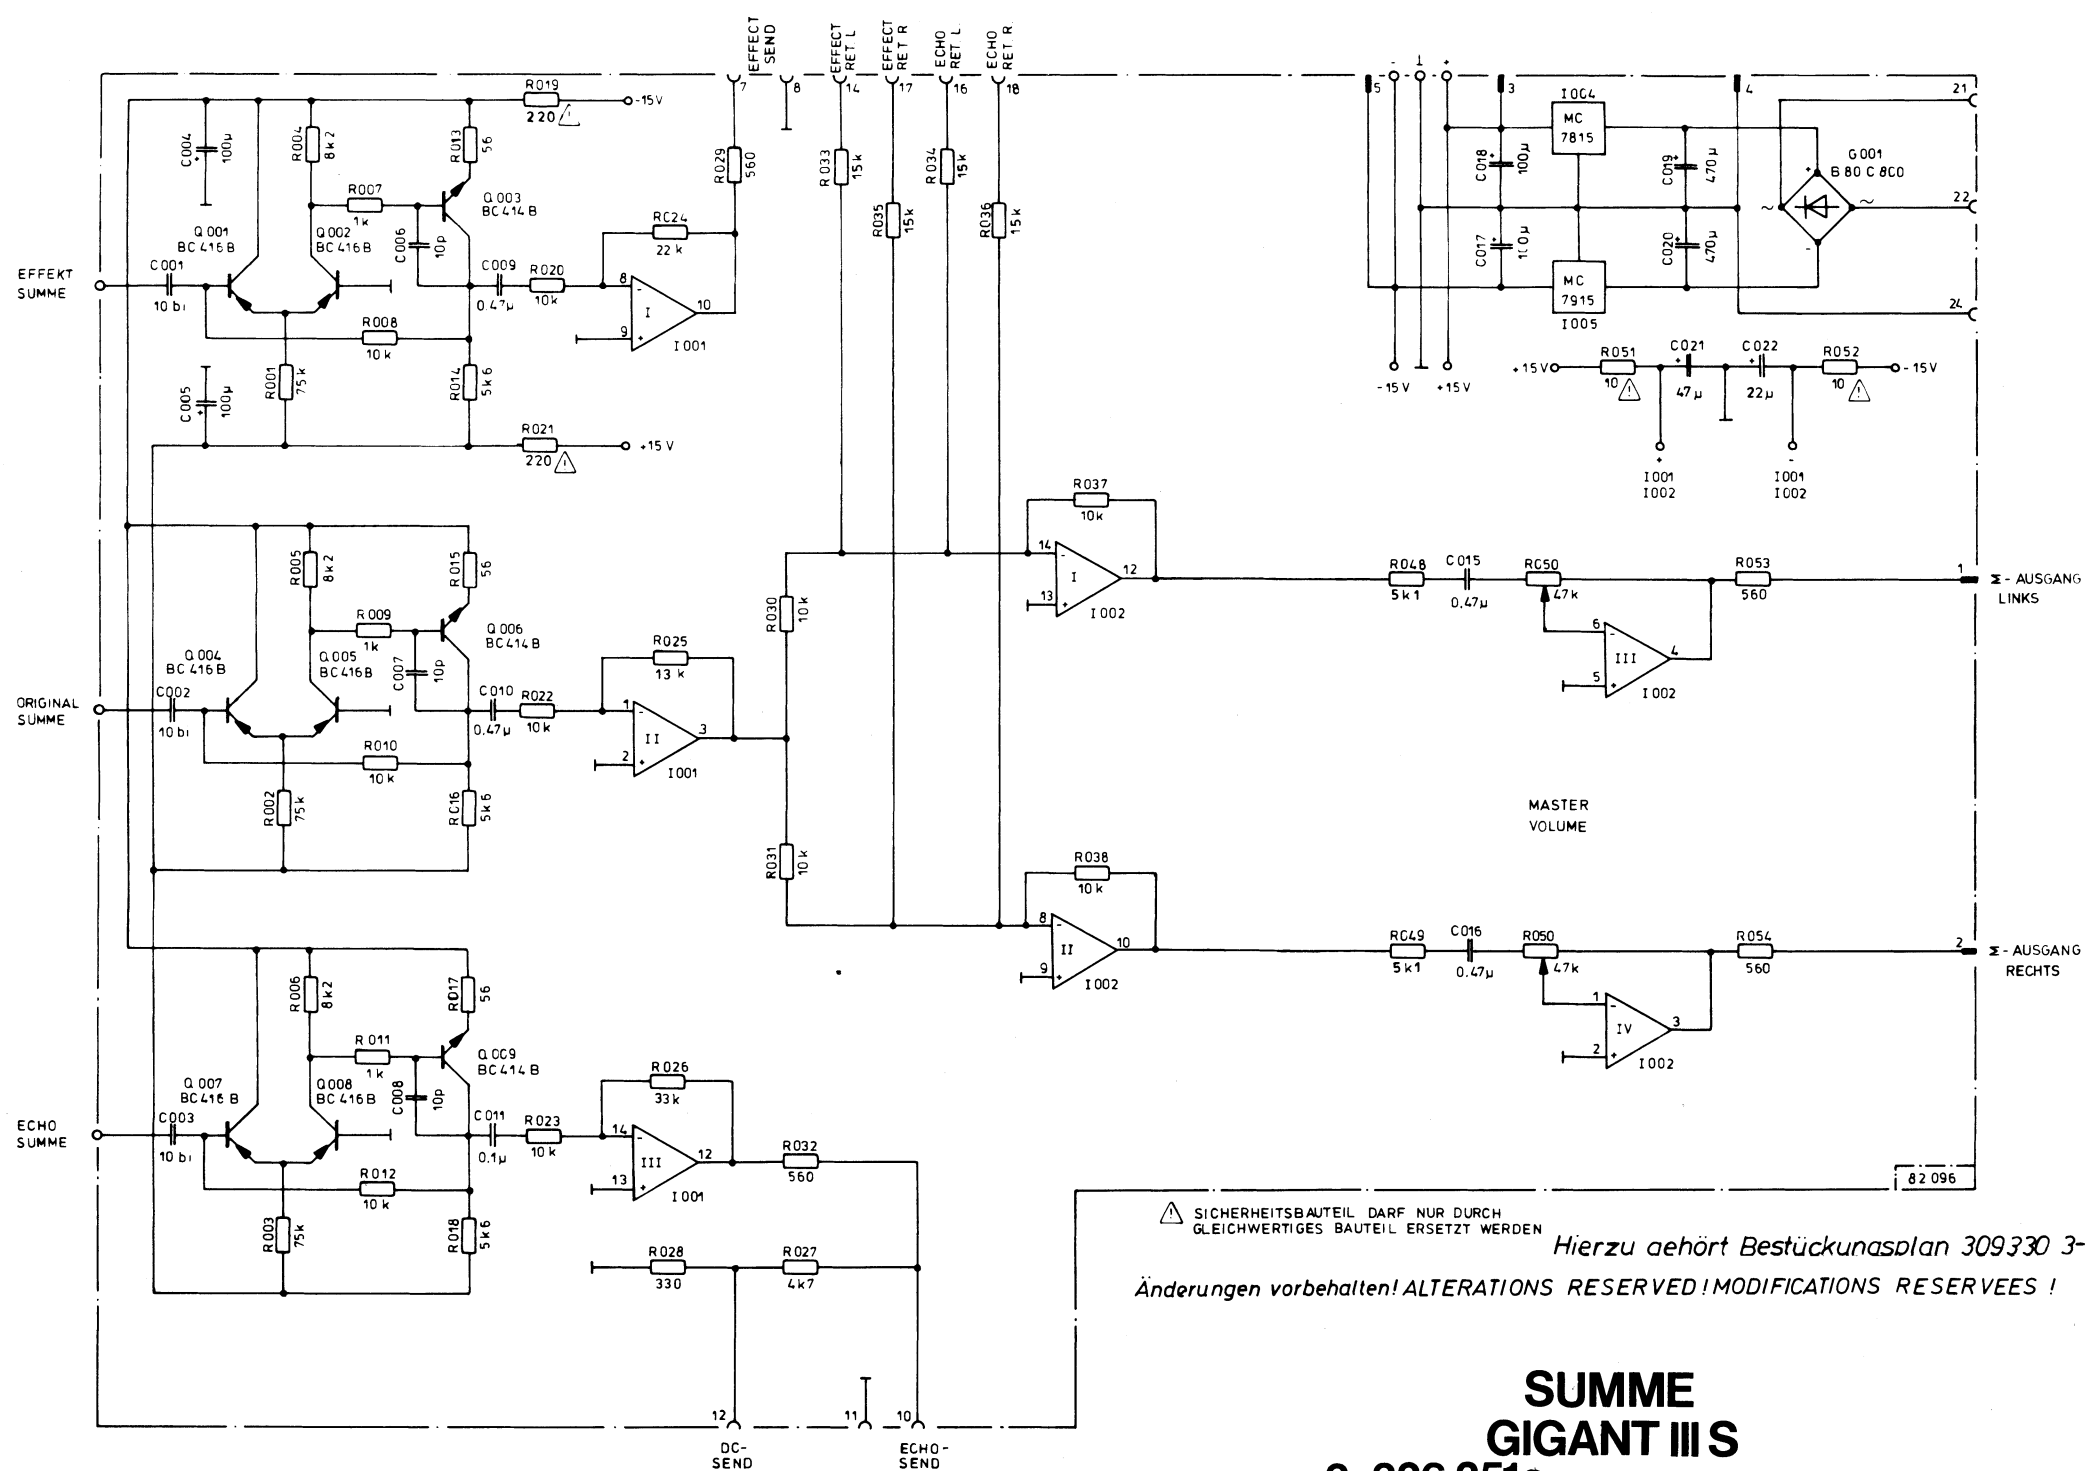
EFFECT SEND
EFFECT RET L
EFFECT RET R
ECHO RET L
ECHO RET R
7 8 14 17 16 18
R019
220
-15V
C004
100µ
R004
8k2
R013
56
R029
560
R033
15k
R034
15k
R007
1k
Q003
BC414B
C006
10p
RC24
22k
R035
15k
R036
15k
Q001
BC416B
Q002
BC416B
EFFEKT SUMME
C001
10bi
C009
0.47µ
R020
10k
8
9
10
I
I001
R008
10k
C005
100µ
R001
75k
R014
5k6
R021
220
+15V
5 - ⊥ + 3 4
I004
MC 7815
C018
100µ
C019
470µ
G001
B80C800
21
22
C017
100µ
C020
470µ
MC 7915
I005
24
-15V
+15V
+15V
R051
10
C021
47µ
C022
22µ
R052
10
-15V
I001
I002
I001
I002
R037
10k
14
13
12
I
I002
R005
8k2
R015
56
R009
1k
Q006
BC414B
Q004
BC416B
Q005
BC416B
C007
10p
R025
13k
R030
10k
R048
5k1
C015
0.47µ
RC50
47k
R053
560
1
Σ - AUSGANG LINKS
ORIGINAL SUMME
C002
10bi
C010
0.47µ
R022
10k
1
2
3
II
I001
6
5
4
III
I002
R010
10k
R002
75k
R016
5k6
MASTER VOLUME
R031
10k
R038
10k
8
9
10
II
I002
RC49
5k1
C016
0.47µ
R050
47k
R054
560
2
Σ - AUSGANG RECHTS
R006
8k2
R017
56
R011
1k
Q009
BC414B
1
2
3
IV
I002
Q007
BC416B
Q008
BC416B
C008
10p
R026
33k
ECHO SUMME
C003
10bi
C011
0.1µ
R023
10k
14
13
12
III
I001
R032
560
R012
10k
R003
75k
R018
5k6
82 096
SICHERHEITSBAUTEIL DARF NUR DURCH GLEICHWERTIGES BAUTEIL ERSETZT WERDEN
Hierzu gehört Bestückungsplan 309330 3-
R028
330
R027
4k7
Änderungen vorbehalten! ALTERATIONS RESERVED! MODIFICATIONS RESERVEES !
12 11 10
DC-SEND
ECHO-SEND
SUMME
GIGANT III S
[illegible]